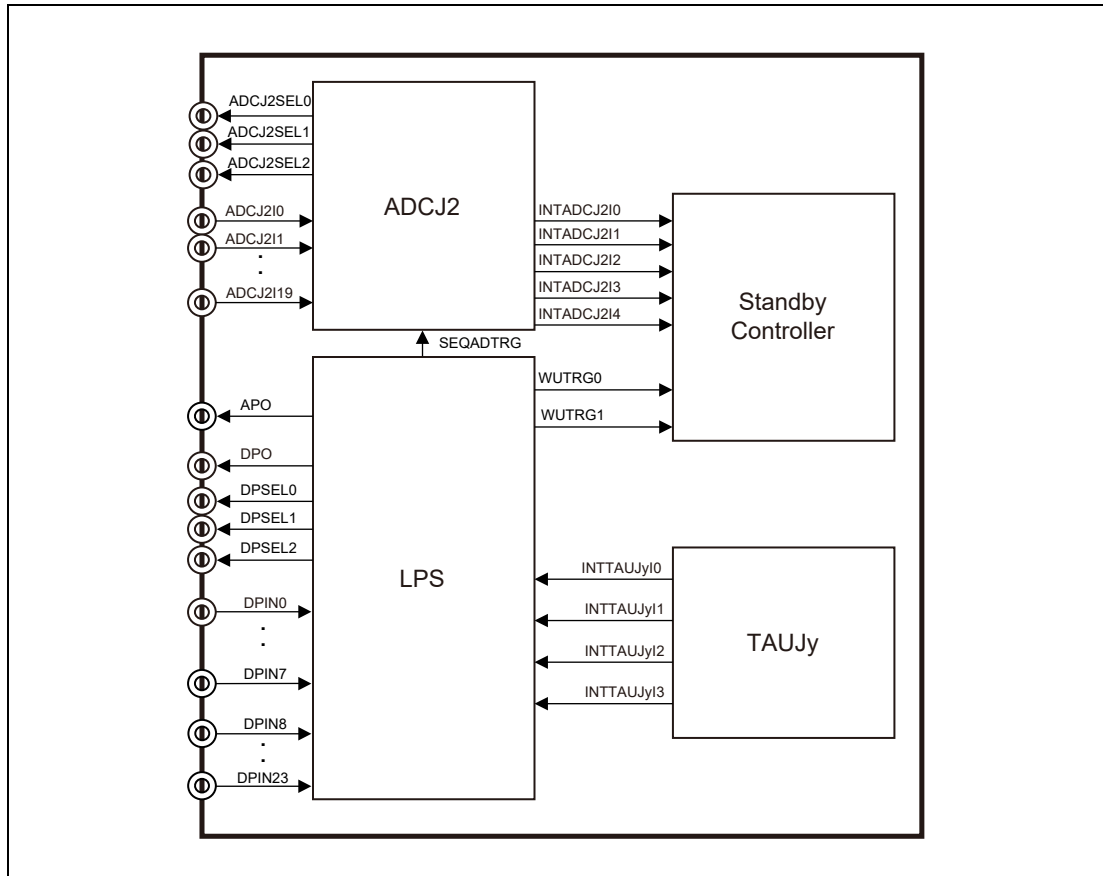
ADCJ2SEL0
ADCJ2SEL1
ADCJ2SEL2
ADCJ2I0
ADCJ2I1
.
.
ADCJ2I19

ADCJ2

INTADCJ2I0
INTADCJ2I1
INTADCJ2I2
INTADCJ2I3
INTADCJ2I4

Standby Controller

SEQADTRG

WUTRG0
WUTRG1

APO
DPO
DPSEL0
DPSEL1
DPSEL2
DPIN0
.
.
DPIN7
DPIN8
.
.
DPIN23

LPS

INTTAUJyI0
INTTAUJyI1
INTTAUJyI2
INTTAUJyI3

TAUJy